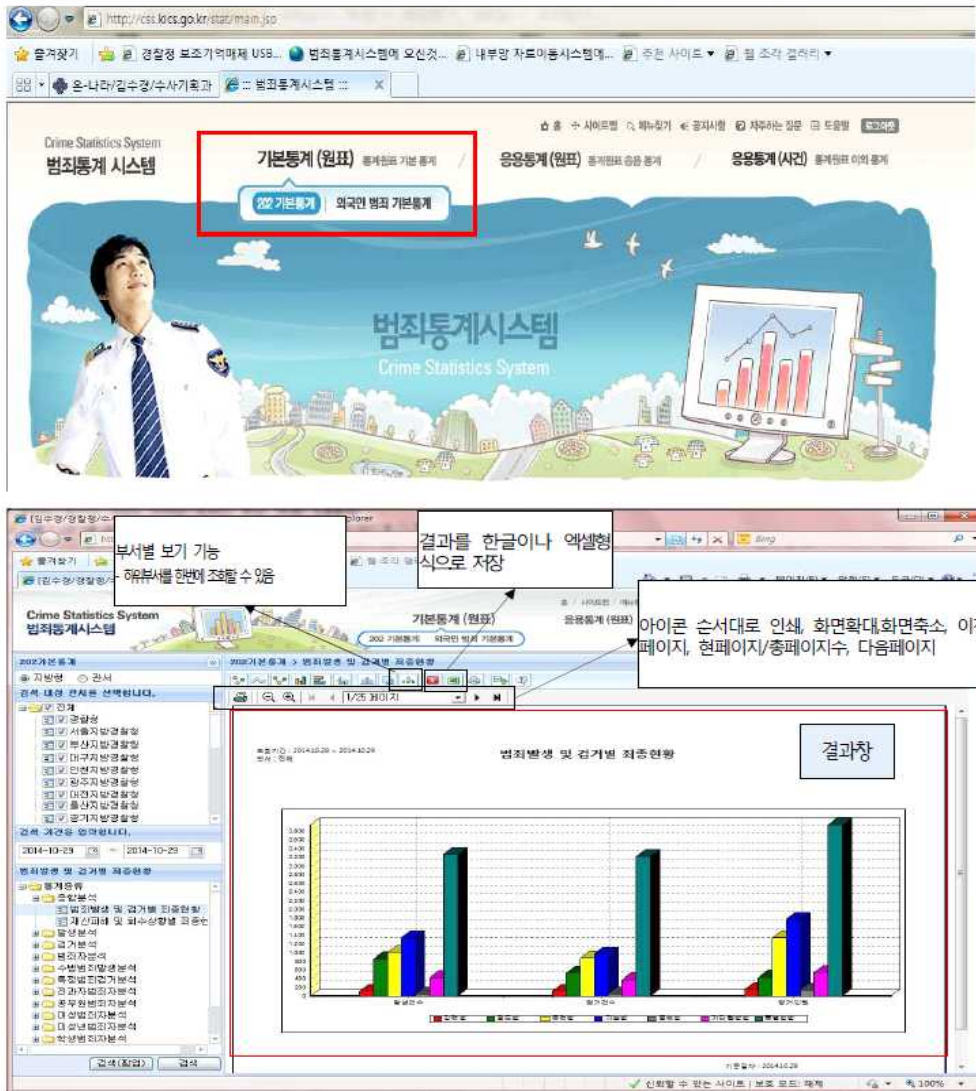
http://css.kics.go.kr/stat/main.jsp

즐겨찾기 경찰청 보조기억매체 USB... 범죄통계시스템에 오신것... 내부망 자료이동시스템에... 추천 사이트 ▾ 웹 조각 갤러리 ▾

온-나라/김수경/수사기획과 :: 범죄통계시스템 :: ×

홈 사이트맵 메뉴찾기 공지사항 자주하는 질문 도움말 로그아웃

Crime Statistics System
범죄통계 시스템

기본통계 (원표) 통계원표 기본 통계 / 응용통계 (원표) 통계원표 응용 통계 / 응용통계 (사건) 통계원표 이외 통계

202 기본통계 외국인 범죄 기본통계

범죄통계시스템
Crime Statistics System

부서별 보기 기능
하위부서를 한번에 조회할 수 있음

결과를 한글이나 엑셀형식으로 저장

아이콘 순서대로 인쇄, 화면확대,화면축소, 이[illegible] 페이지, 현페이지/총페이지수, 다음페이지

결과창

Crime Statistics System
범죄통계시스템

기본통계 (원표)
202 기본통계 외국인 범죄 기본통계
응용통계 (원표)

202기본통계
202기본통계 > 범죄발생 및 검거별 죄종현황
지방청 관서
검색 대상 관서를 선택합니다.
전체
경찰청
서울지방경찰청
부산지방경찰청
대구지방경찰청
인천지방경찰청
광주지방경찰청
대전지방경찰청
울산지방경찰청
경기지방경찰청
검색 기간을 입력합니다.
2014-10-29 ~ 2014-10-29
범죄발생 및 검거별 죄종현황
통계종류
종합분석
범죄발생 및 검거별 죄종현황
재산피해 및 회수상황별 죄종현황
발생분석
검거분석
범죄자분석
수법범죄발생분석
특정범죄자분석
전과범죄자분석
공무원범죄분석
미성범죄자분석
미성년범죄자분석
학생범죄자분석
검색(창업) 검색

1/25 페이지

범죄발생 및 검거별 죄종현황

발생건수 검거건수 검거인원

기준일자 : 2014.10.29

신뢰할 수 있는 사이트 | 보호 모드: 해제 100%